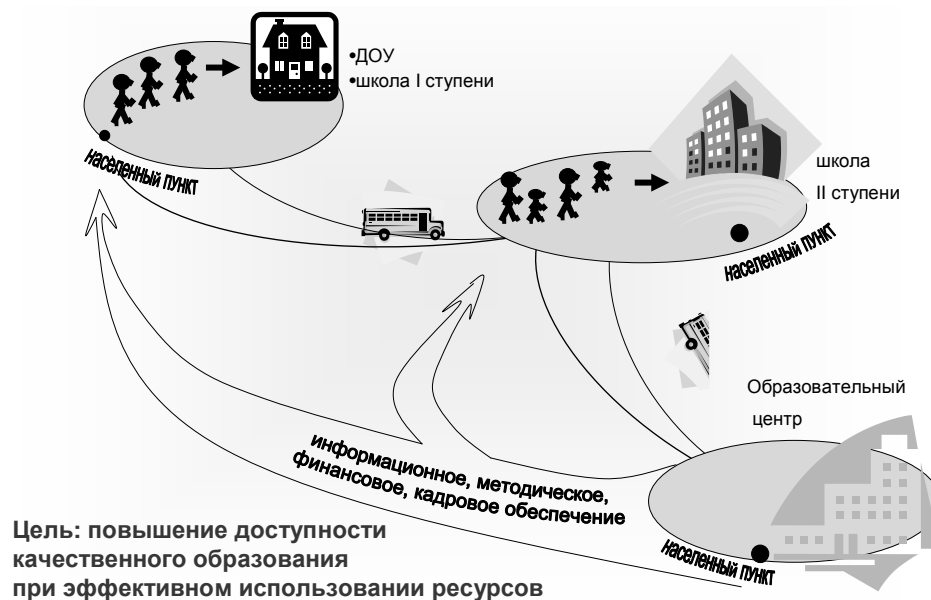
•ДОУ
•школа I ступени

населенный пункт

школа
II ступени

населенный пункт

Образовательный
центр

информационное, методическое,
финансовое, кадровое обеспечение

Цель: повышение доступности качественного образования при эффективном использовании ресурсов

населенный пункт